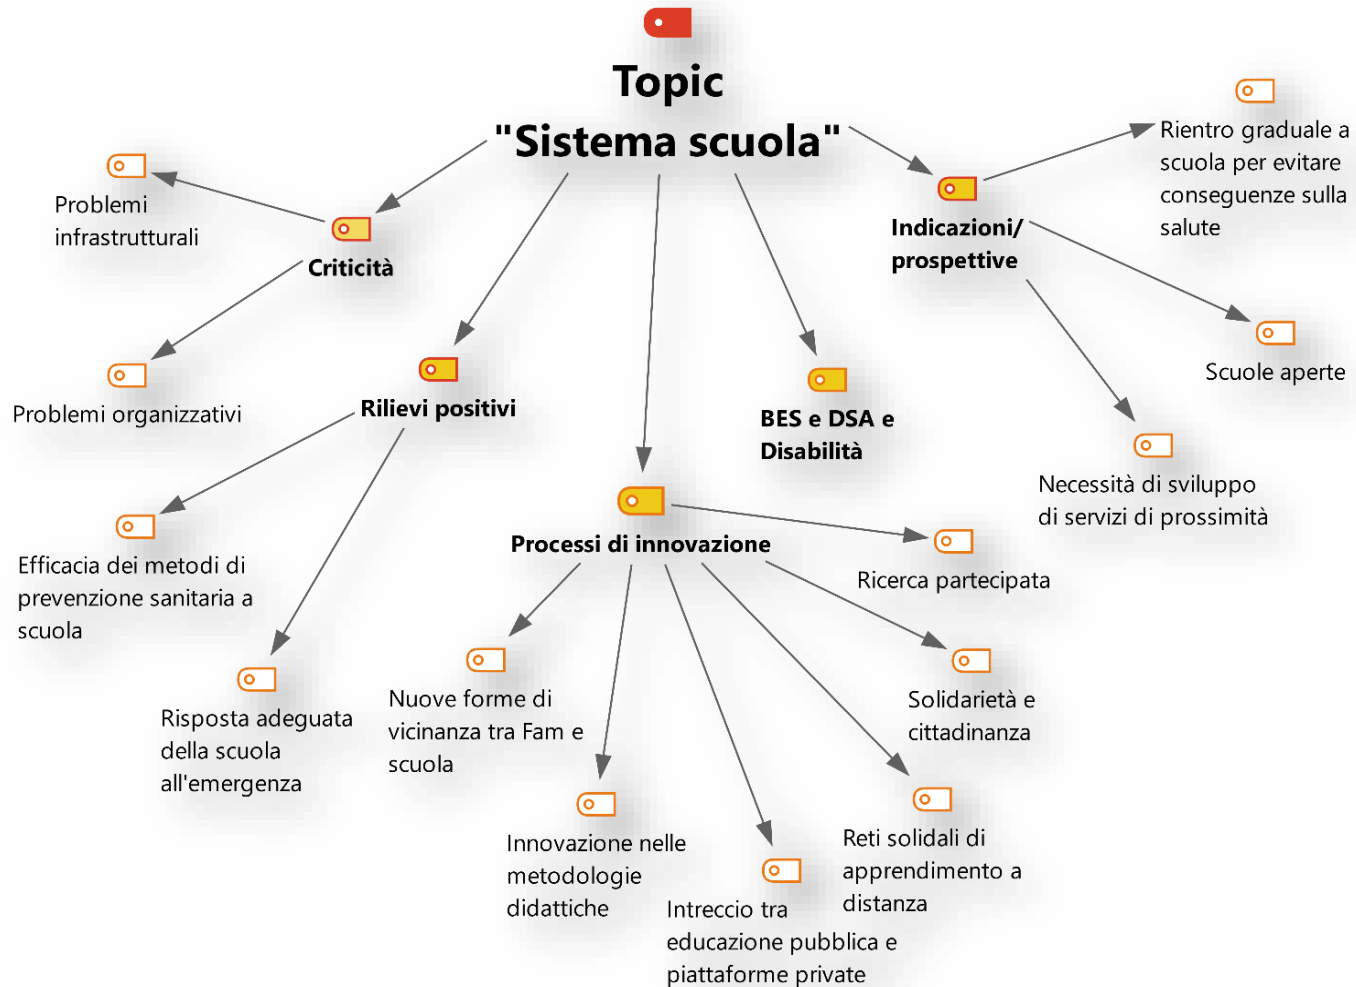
Topic
"Sistema scuola"

Criticità

Problemi infrastrutturali

Problemi organizzativi

Rilievi positivi

Efficacia dei metodi di prevenzione sanitaria a scuola

Risposta adeguata della scuola all'emergenza

Processi di innovazione

Nuove forme di vicinanza tra Fam e scuola

Innovazione nelle metodologie didattiche

Intreccio tra educazione pubblica e piattaforme private

Reti solidali di apprendimento a distanza

Solidarietà e cittadinanza

Ricerca partecipata

BES e DSA e Disabilità

Indicazioni/ prospettive

Rientro graduale a scuola per evitare conseguenze sulla salute

Scuole aperte

Necessità di sviluppo di servizi di prossimità